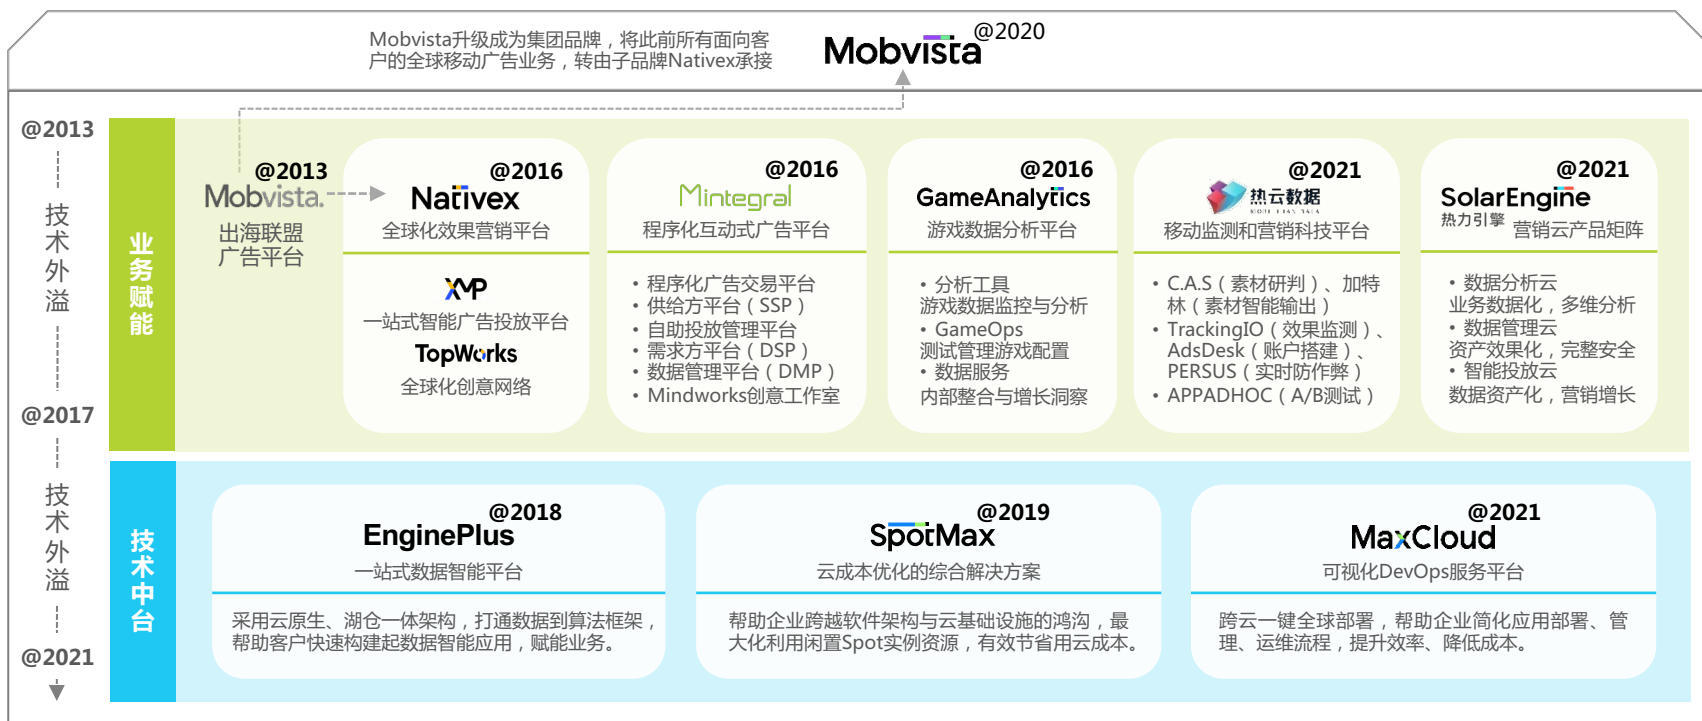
Mobvista升级成为集团品牌，将此前所有面向客户的全球移动广告业务，转由子品牌Nativex承接

Mobvista @2020

@2013
技术外溢
@2017
技术外溢
@2021

业务赋能

@2013
Mobvista
出海联盟广告平台

@2016
Nativex
全球化效果营销平台

XMP
一站式智能广告投放平台
TopWorks
全球化创意网络

@2016
Mintegral
程序化互动式广告平台
• 程序化广告交易平台
• 供给方平台（SSP）
• 自助投放管理平台
• 需求方平台（DSP）
• 数据管理平台（DMP）
• Mindworks创意工作室

@2016
GameAnalytics
游戏数据分析平台
• 分析工具
游戏数据监控与分析
• GameOps
测试管理游戏配置
• 数据服务
内部整合与增长洞察

@2021
热云数据
移动监测和营销科技平台
• C.A.S（素材研判）、加特林（素材智能输出）
• TrackingIO（效果监测）、AdsDesk（账户搭建）、PERSUS（实时防作弊）
• APPADHOC（A/B测试）

@2021
SolarEngine
热力引擎 营销云产品矩阵
• 数据分析云
业务数据化，多维分析
• 数据管理云
资产效果化，完整安全
• 智能投放云
数据资产化，营销增长

技术中台

@2018
EnginePlus
一站式数据智能平台
采用云原生、湖仓一体架构，打通数据到算法框架，帮助客户快速构建起数据智能应用，赋能业务。

@2019
SpotMax
云成本优化的综合解决方案
帮助企业跨越软件架构与云基础设施的鸿沟，最大化利用闲置Spot实例资源，有效节省用云成本。

@2021
MaxCloud
可视化DevOps服务平台
跨云一键全球部署，帮助企业简化应用部署、管理、运维流程，提升效率、降低成本。